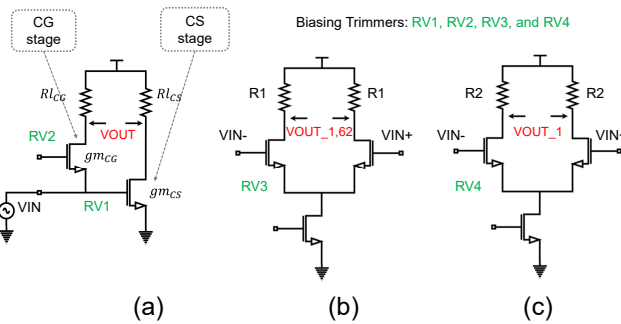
CG stage

CS stage

Biasing Trimmers: RV1, RV2, RV3, and RV4

$Rl_{CG}$

$Rl_{CS}$

RV2

VOUT

$gm_{CG}$

$gm_{CS}$

VIN

RV1

(a)

R1

R1

VOUT_1,62

VIN-

VIN+

RV3

(b)

R2

R2

VOUT_1

VIN-

VIN+

RV4

(c)